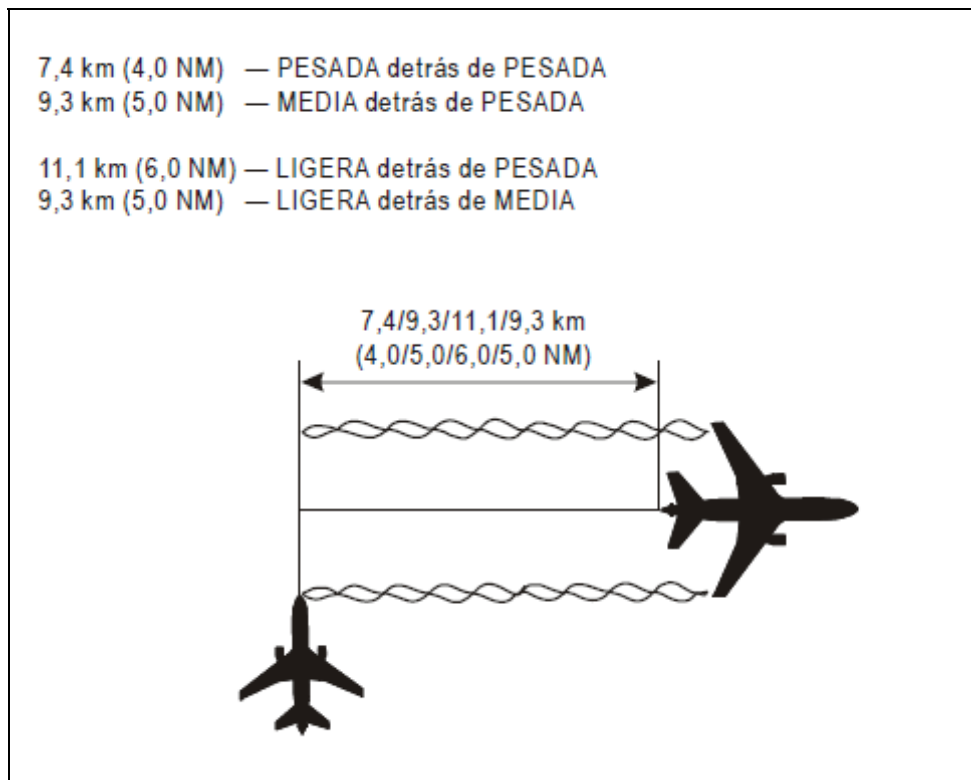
7,4 km (4,0 NM) — PESADA detrás de PESADA
9,3 km (5,0 NM) — MEDIA detrás de PESADA

11,1 km (6,0 NM) — LIGERA detrás de PESADA
9,3 km (5,0 NM) — LIGERA detrás de MEDIA

7,4/9,3/11,1/9,3 km
(4,0/5,0/6,0/5,0 NM)